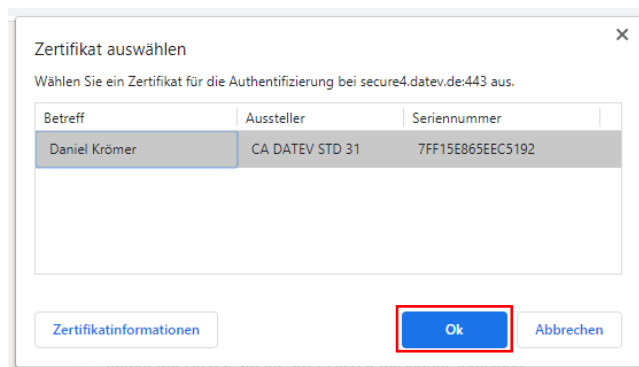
Zertifikat auswählen

×

Wählen Sie ein Zertifikat für die Authentifizierung bei secure4.datev.de:443 aus.

| Betreff | Aussteller | Seriennummer |
|---|---|---|
| Daniel Krömer | CA DATEV STD 31 | 7FF15E865EEC5192 |

Zertifikatinformationen

Ok

Abbrechen